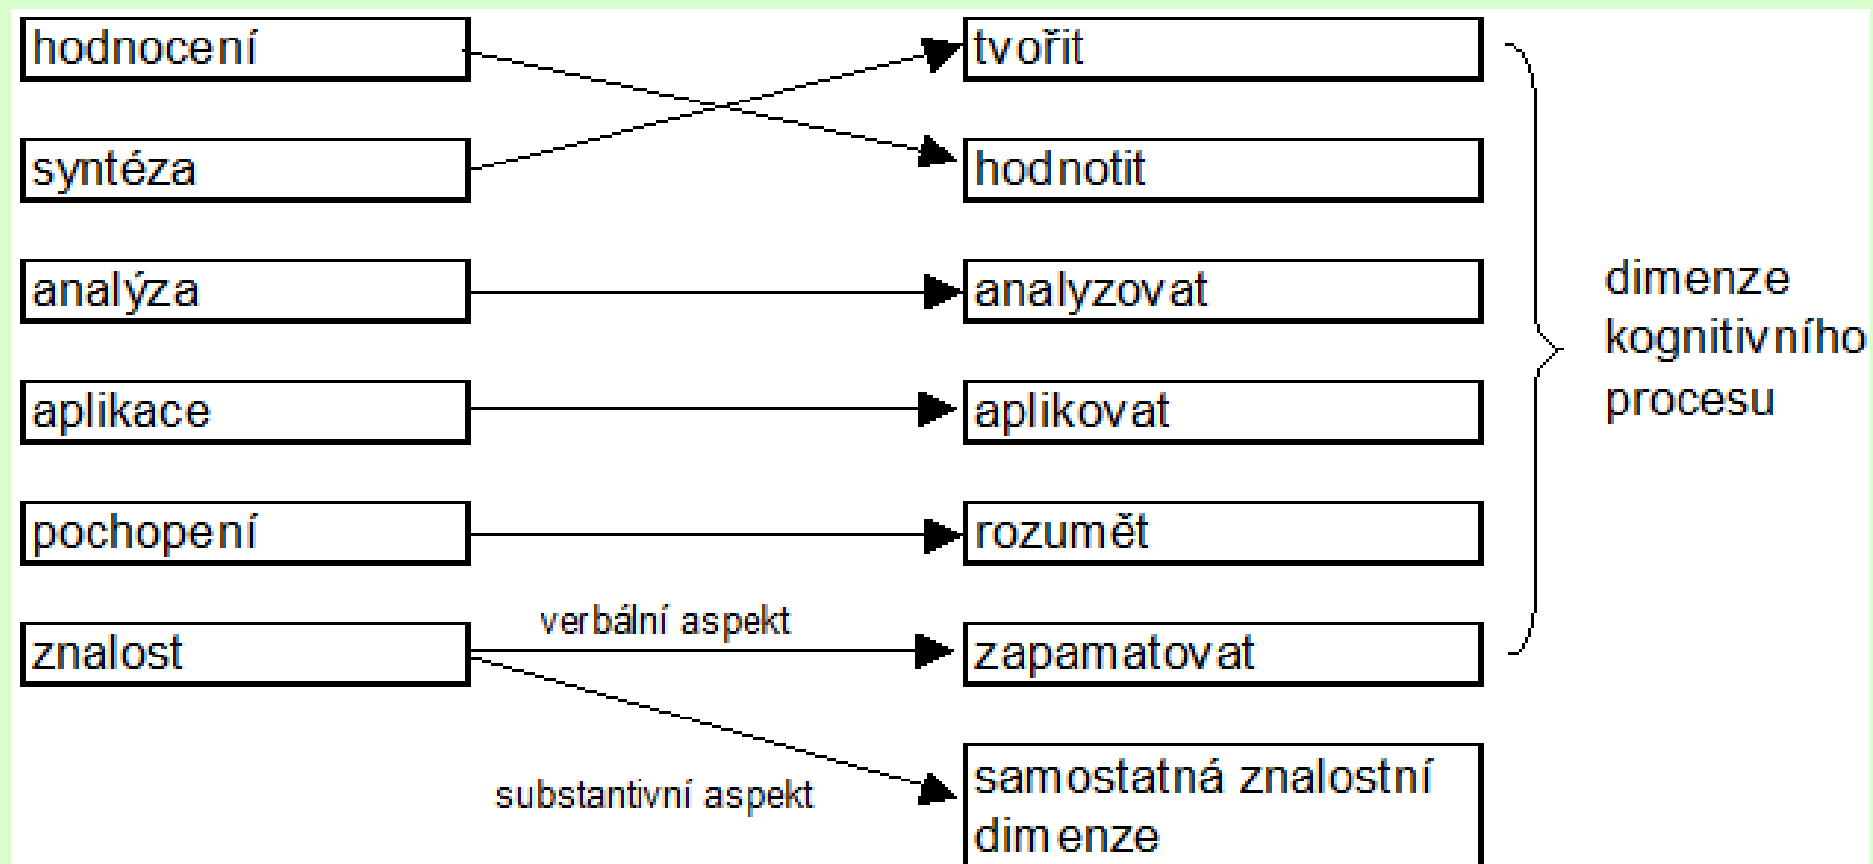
hodnocení

syntéza

analýza

aplikace

pochopení

znalost

tvořit

hodnotit

analyzovat

aplikovat

rozumět

verbální aspekt

zapamatovat

substantivní aspekt

samostatná znalostní dimenze

dimenze kognitivního procesu